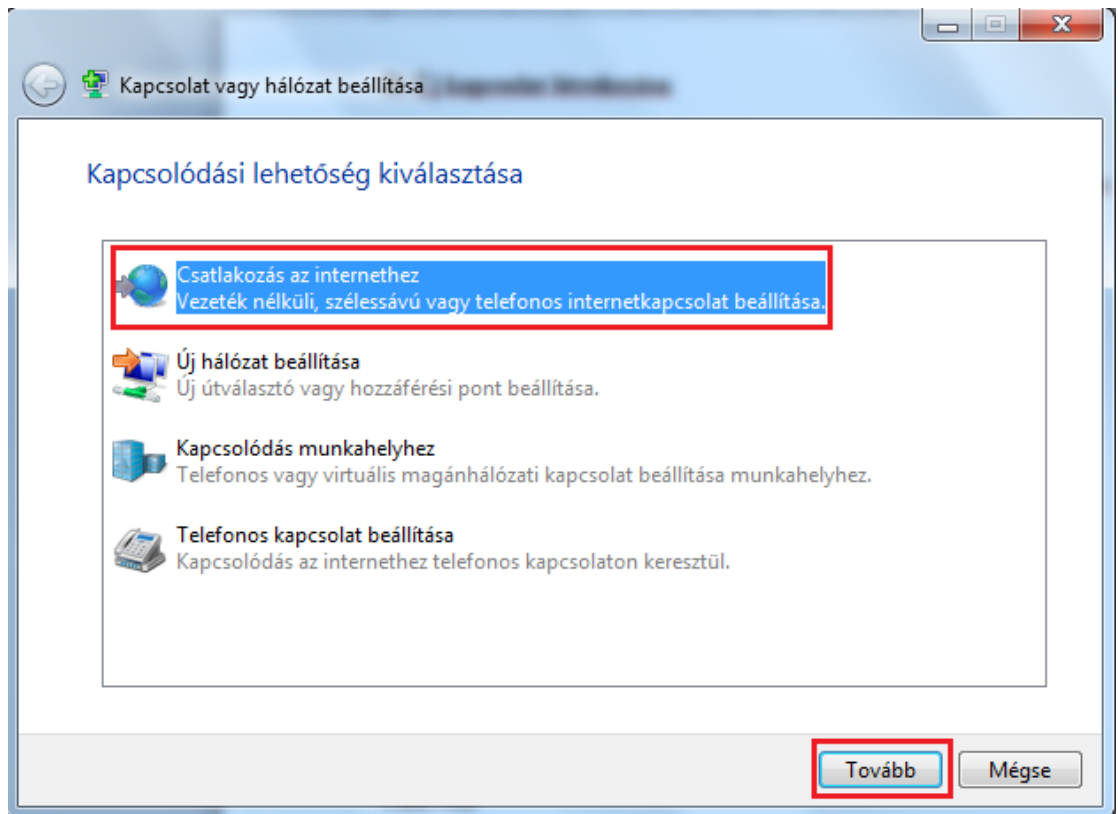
Kapcsolat vagy hálózat beállítása

Kapcsolódási lehetőség kiválasztása

Csatlakozás az internethez
Vezeték nélküli, szélessávú vagy telefonos internetkapcsolat beállítása.

Új hálózat beállítása
Új útválasztó vagy hozzáférési pont beállítása.

Kapcsolódás munkahelyhez
Telefonos vagy virtuális magánhálózati kapcsolat beállítása munkahelyhez.

Telefonos kapcsolat beállítása
Kapcsolódás az internethez telefonos kapcsolaton keresztül.

Tovább
Mégse